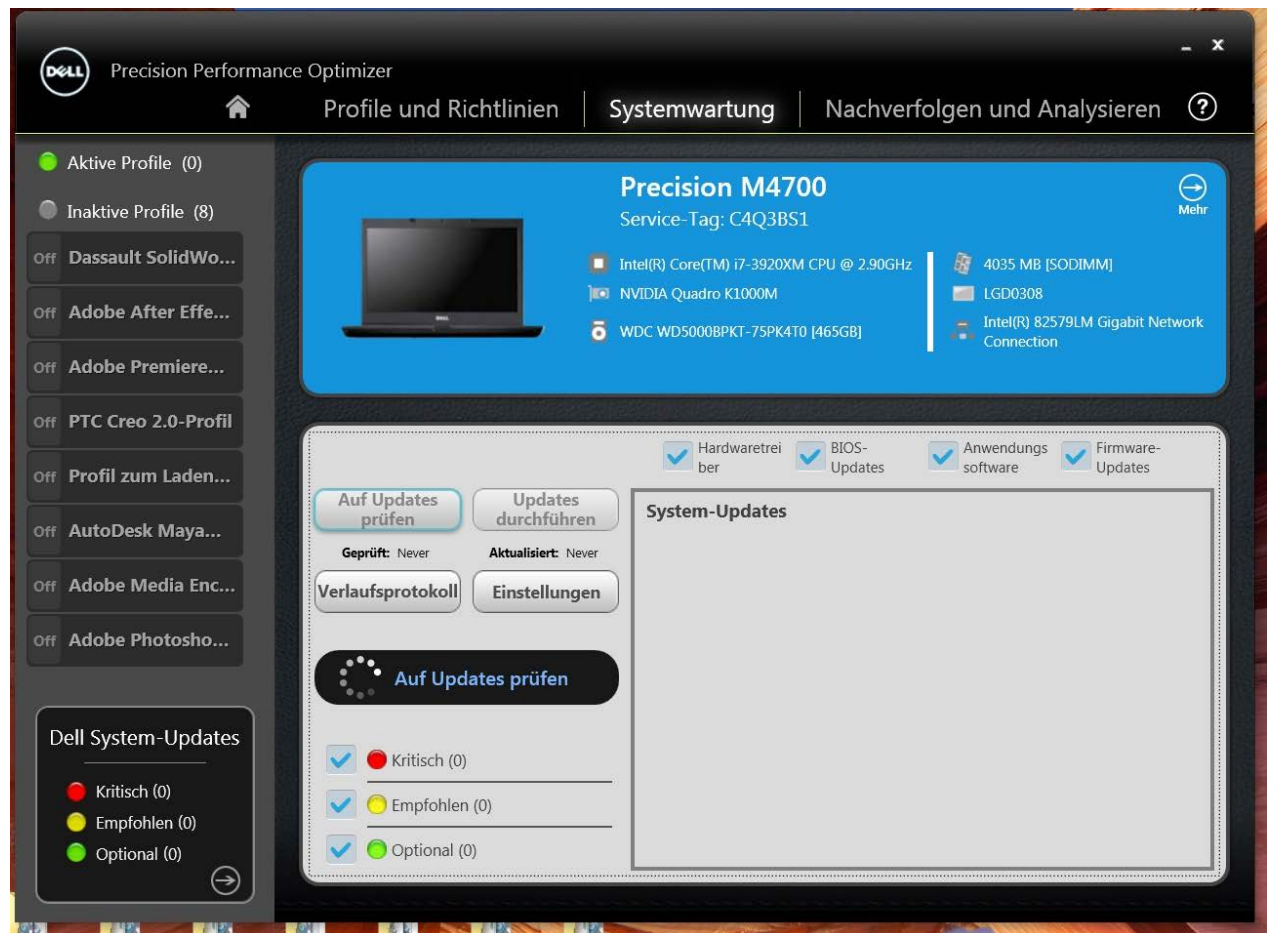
DELL Precision Performance Optimizer

Profile und Richtlinien | Systemwartung | Nachverfolgen und Analysieren ?

Aktive Profile (0)

Inaktive Profile (8)

Off Dassault SolidWo...

Off Adobe After Effe...

Off Adobe Premiere...

Off PTC Creo 2.0-Profil

Off Profil zum Laden...

Off AutoDesk Maya...

Off Adobe Media Enc...

Off Adobe Photosho...

Dell System-Updates

Kritisch (0)

Empfohlen (0)

Optional (0)

Precision M4700

Service-Tag: C4Q3BS1

Mehr

Intel(R) Core(TM) i7-3920XM CPU @ 2.90GHz

NVIDIA Quadro K1000M

WDC WD5000BPKT-75PK4T0 [465GB]

4035 MB [SODIMM]

LGD0308

Intel(R) 82579LM Gigabit Network Connection

Hardwaretreiber

BIOS-Updates

Anwendungssoftware

Firmware-Updates

Auf Updates prüfen

Updates durchführen

Geprüft: Never

Aktualisiert: Never

Verlaufsprotokoll

Einstellungen

Auf Updates prüfen

Kritisch (0)

Empfohlen (0)

Optional (0)

System-Updates